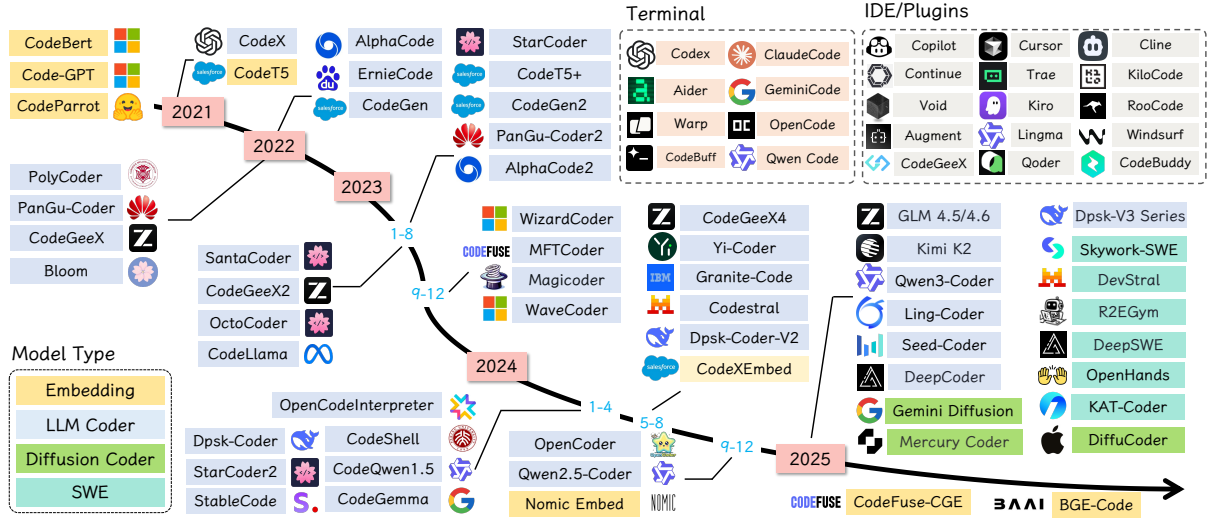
CodeBert
Code-GPT
CodeParrot
CodeX
CodeT5
2021
AlphaCode
ErnieCode
CodeGen
2022
StarCoder
CodeT5+
CodeGen2
PanGu-Coder2
AlphaCode2
2023

Terminal
Codex
ClaudeCode
Aider
GeminiCode
Warp
OpenCode
CodeBuff
Qwen Code

IDE/Plugins
Copilot
Cursor
Cline
Continue
Trae
KiloCode
Void
Kiro
RooCode
Augment
Lingma
Windsurf
CodeGeeX
Qoder
CodeBuddy

PolyCoder
PanGu-Coder
CodeGeeX
Bloom

1-8
SantaCoder
CodeGeeX2
OctoCoder
CodeLlama
9-12
WizardCoder
CODEFUSE MFTCoder
Magicoder
WaveCoder
CodeGeeX4
Yi-Coder
Granite-Code
Codestral
Dpsk-Coder-V2
CodeXEmbed

GLM 4.5/4.6
Kimi K2
Qwen3-Coder
Ling-Coder
Seed-Coder
DeepCoder
Gemini Diffusion
Mercury Coder
Dpsk-V3 Series
Skywork-SWE
DevStral
R2EGym
DeepSWE
OpenHands
KAT-Coder
DiffuCoder

Model Type
Embedding
LLM Coder
Diffusion Coder
SWE

2024
OpenCodeInterpreter
Dpsk-Coder
CodeShell
StarCoder2
CodeQwen1.5
StableCode
CodeGemma
1-4
5-8
OpenCoder
Qwen2.5-Coder
Nomic Embed
NOMIC
9-12
2025
CODEFUSE CodeFuse-CGE
BAAI BGE-Code